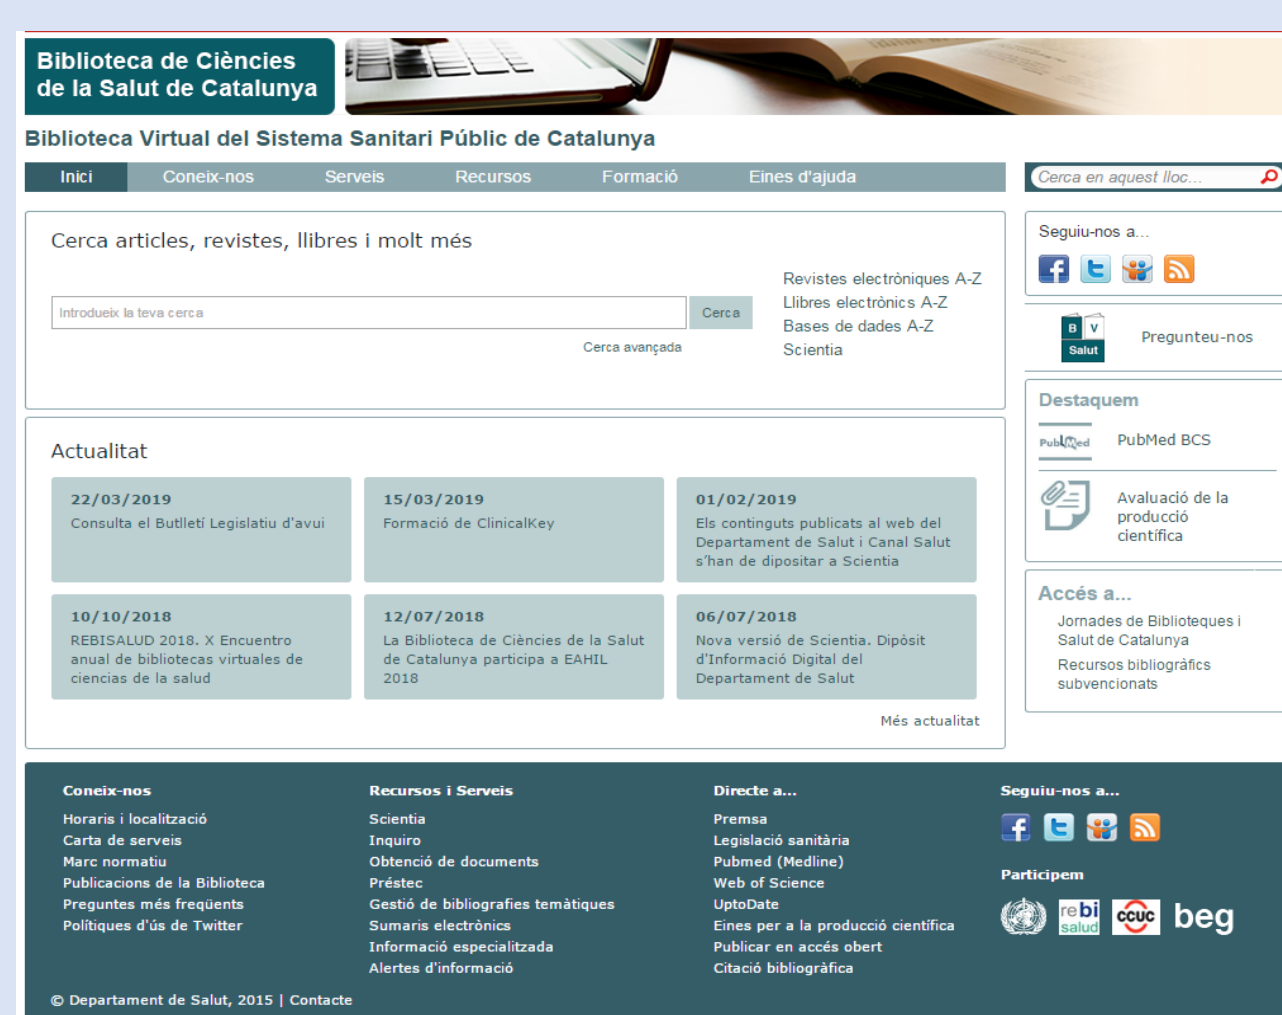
Biblioteca de Ciències de la Salut de Catalunya

Biblioteca Virtual del Sistema Sanitari Públic de Catalunya

Inici | Coneix-nos | Serveis | Recursos | Formació | Eines d'ajuda

Cerca en aquest lloc...

Cerca articles, revistes, llibres i molt més

Introdueix la teva cerca

Cerca

Cerca avançada

Revistes electròniques A-Z
Llibres electrònics A-Z
Bases de dades A-Z
Scientia

Seguiu-nos a...

B V Salut

Pregunteu-nos

Destaquem

PubMed

PubMed BCS

Avaluació de la producció científica

Accés a...

Jornades de Biblioteques i Salut de Catalunya

Recursos bibliogràfics subvencionats

Actualitat

22/03/2019
Consulta el Butlletí Legislatiu d'avui

15/03/2019
Formació de ClinicalKey

01/02/2019
Els continguts publicats al web del Departament de Salut i Canal Salut s'han de dipositar a Scientia

10/10/2018
REBISALUD 2018. X Encuentro anual de bibliotecas virtuales de ciencias de la salud

12/07/2018
La Biblioteca de Ciències de la Salut de Catalunya participa a EAHIL 2018

06/07/2018
Nova versió de Scientia. Dipòsit d'Informació Digital del Departament de Salut

Més actualitat

Coneix-nos
Horaris i localització
Carta de serveis
Marc normatiu
Publicacions de la Biblioteca
Preguntes més freqüents
Polítiques d'ús de Twitter

Recursos i Serveis
Scientia
Inquiro
Obtenció de documents
Préstec
Gestió de bibliografies temàtiques
Sumaris electrònics
Informació especialitzada
Alertes d'informació

Directe a...
Premsa
Legislació sanitària
Pubmed (Medline)
Web of Science
UptoDate
Eines per a la producció científica
Publicar en accés obert
Citació bibliogràfica

Seguiu-nos a...

Participem

rebi salud
ccuc
beg

© Departament de Salut, 2015 | Contacte